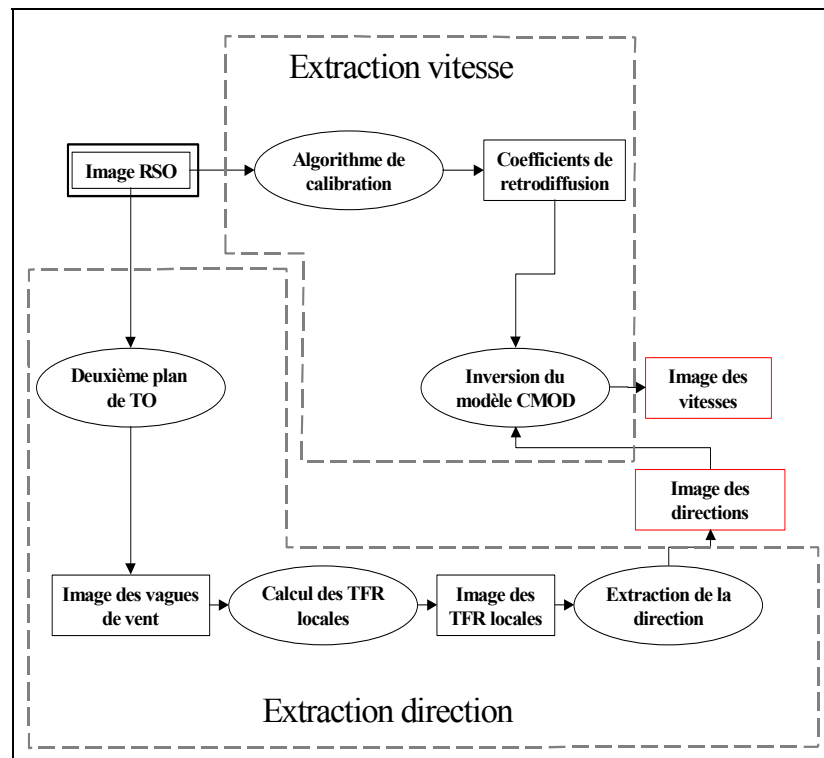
Extraction vitesse

Image RSO

Algorithme de calibration

Coefficients de retrodiffusion

Deuxième plan de TO

Inversion du modèle CMOD

Image des vitesses

Image des directions

Image des vagues de vent

Calcul des TFR locales

Image des TFR locales

Extraction de la direction

Extraction direction